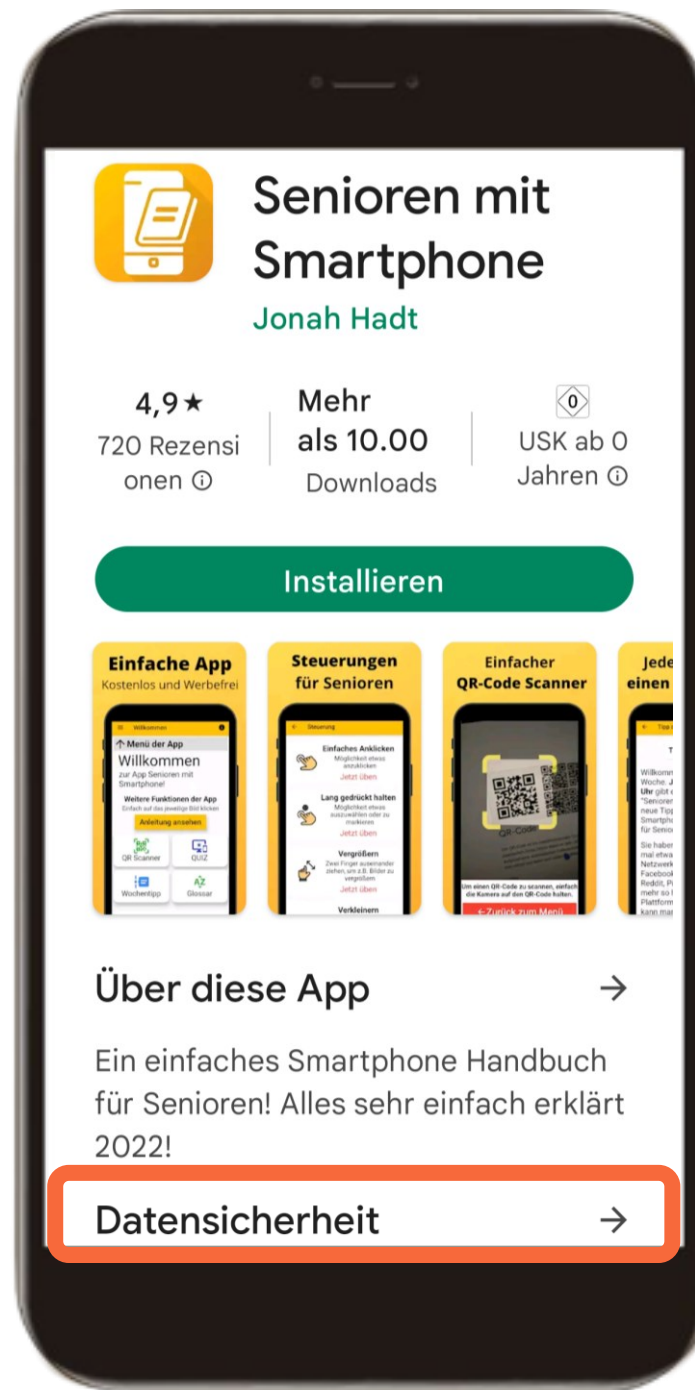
Senioren mit Smartphone
Jonah Hadt

4,9★
720 Rezensionen ⓘ

Mehr als 10.00
Downloads

0
USK ab 0 Jahren ⓘ

Installieren

Einfache App
Kostenlos und Werbefrei

Willkommen
Menü der App
Willkommen
zur App Senioren mit Smartphone!
Weitere Funktionen der App
Anleitung ansehen
QR Scanner
QUIZ
Wochentipp
Glossar

Steuerungen für Senioren

Steuerung
Einfaches Anklicken
Jetzt üben
Lang gedrückt halten
Jetzt üben
Vergrößern
Jetzt üben
Verkleinern

Einfacher QR-Code Scanner

QR-Code
Um einen QR-Code zu scannen, einfach die Kamera auf den QR-Code halten.
<-Zurück zum Menü

Jede
einen

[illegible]

Über diese App →

Ein einfaches Smartphone Handbuch für Senioren! Alles sehr einfach erklärt 2022!

Datensicherheit →